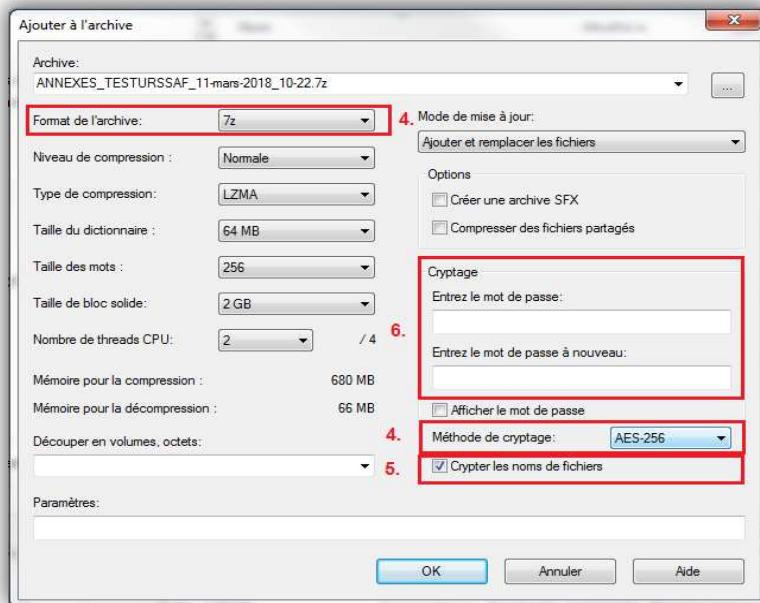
Ajouter à l'archive

Archive:
ANNEXES_TESTURSSAF_11-mars-2018_10-22.7z
...

Format de l'archive: 7z
4.
Mode de mise à jour:
Ajouter et remplacer les fichiers

Niveau de compression : Normale
Type de compression: LZMA
Taille du dictionnaire : 64 MB
Taille des mots : 256
Taille de bloc solide: 2 GB
Nombre de threads CPU: 2 / 4

Mémoire pour la compression : 680 MB
Mémoire pour la décompression : 66 MB

Découper en volumes, octets:

Options
Créer une archive SFX
Compresser des fichiers partagés

Cryptage
Entrez le mot de passe:
6.
Entrez le mot de passe à nouveau:

Afficher le mot de passe
4.
Méthode de cryptage: AES-256
5.
Crypter les noms de fichiers

Paramètres:

OK
Annuler
Aide